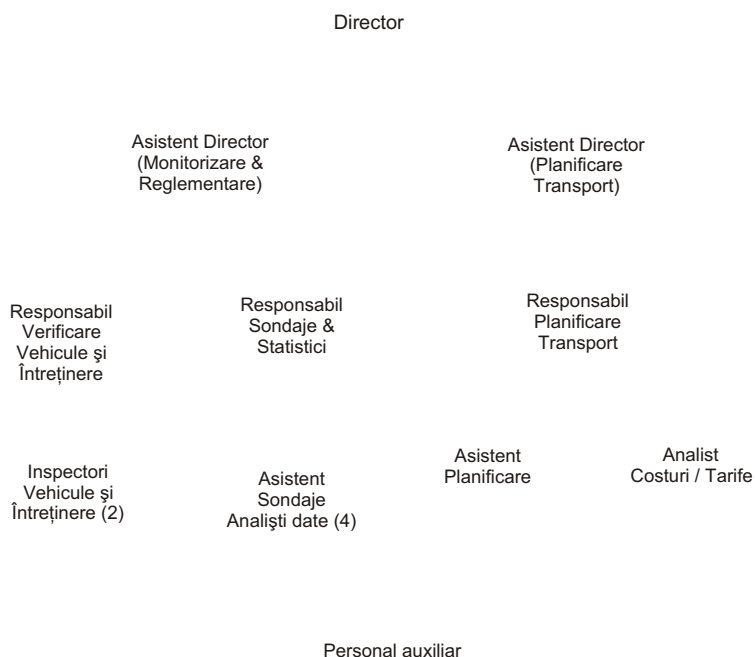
Director

Asistent Director (Monitorizare & Reglementare)

Asistent Director (Planificare Transport)

Responsabil Verificare Vehicule şi Întreţinere

Responsabil Sondaje & Statistici

Responsabil Planificare Transport

Inspectori Vehicule şi Întreţinere (2)

Asistent Sondaje Analişti date (4)

Asistent Planificare

Analist Costuri / Tarife

Personal auxiliar